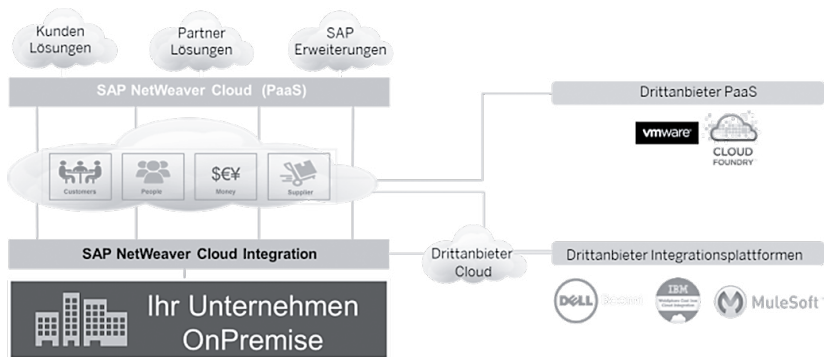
Kunden Lösungen

Partner Lösungen

SAP Erweiterungen

SAP NetWeaver Cloud (PaaS)

Customers

People

$€¥

Money

Supplier

SAP NetWeaver Cloud Integration

Ihr Unternehmen OnPremise

Drittanbieter PaaS

vmware

CLOUD FOUNDRY

Drittanbieter Cloud

Drittanbieter Integrationsplattformen

DELL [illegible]

IBM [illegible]

MuleSoft